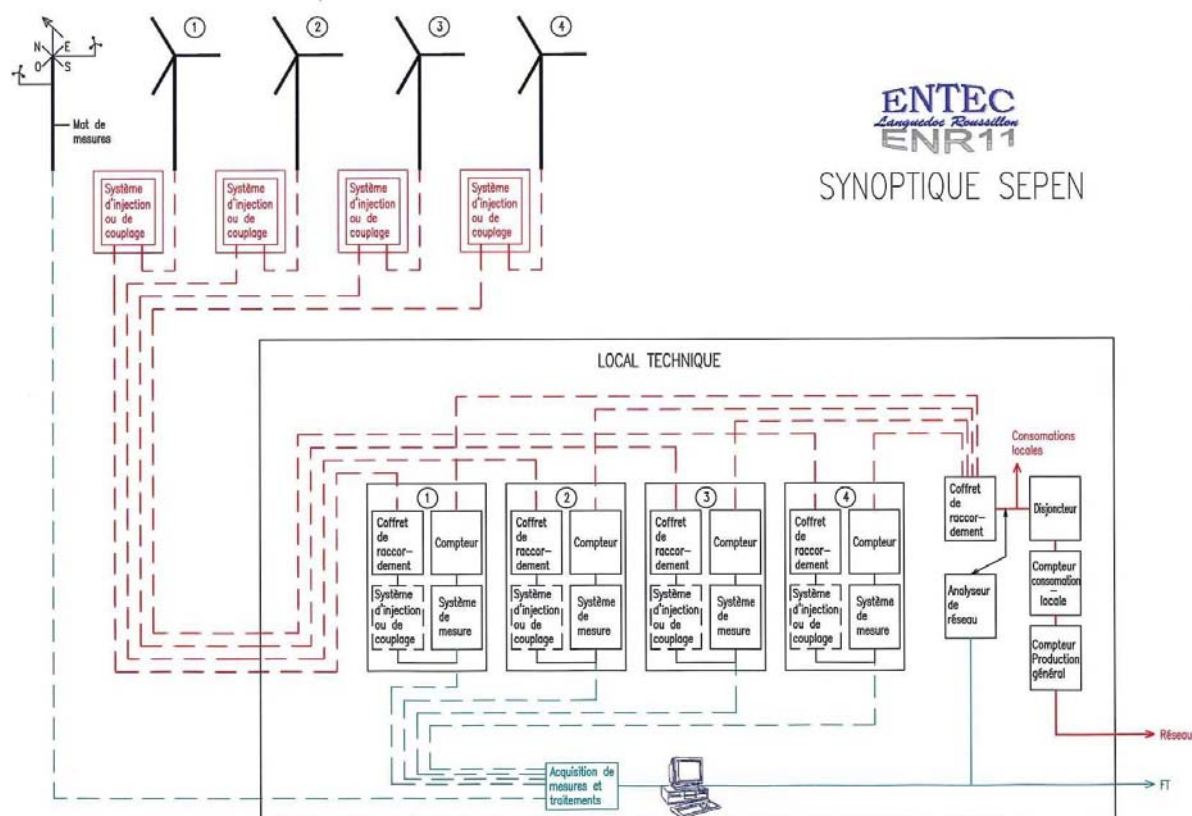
N
E
O
S

Mat de mesures

① ② ③ ④

ENTEC
Languedoc Roussillon
ENR11
SYNOPTIQUE SEPEN

Système d'injection ou de couplage
Système d'injection ou de couplage
Système d'injection ou de couplage
Système d'injection ou de couplage

LOCAL TECHNIQUE

Consomations locales

①
Coffret de raccordement
Compteur
Système d'injection ou de couplage
Système de mesure

②
Coffret de raccordement
Compteur
Système d'injection ou de couplage
Système de mesure

③
Coffret de raccordement
Compteur
Système d'injection ou de couplage
Système de mesure

④
Coffret de raccordement
Compteur
Système d'injection ou de couplage
Système de mesure

Coffret de raccordement
Disjoncteur
Analyseur de réseau
Compteur consomation – locale
Compteur Production général

Réseau

Acquisition de mesures et traitements

FT